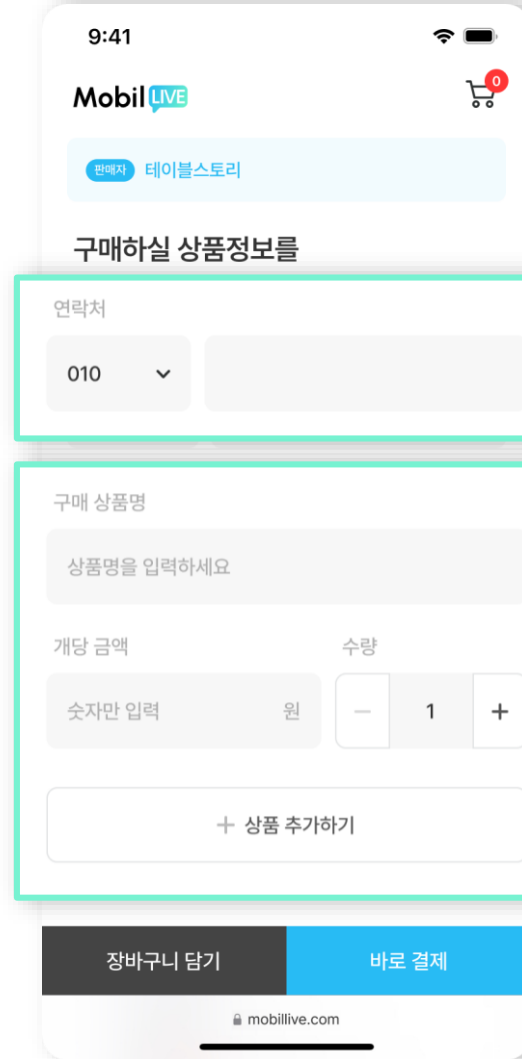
9:41

Mobil LIVE

0

판매자 테이블스토리

구매하실 상품정보를

연락처

010

구매 상품명

상품명을 입력하세요

개당 금액

숫자만 입력 원

수량

— 1 +

+ 상품 추가하기

장바구니 담기

바로 결제

mobillive.com